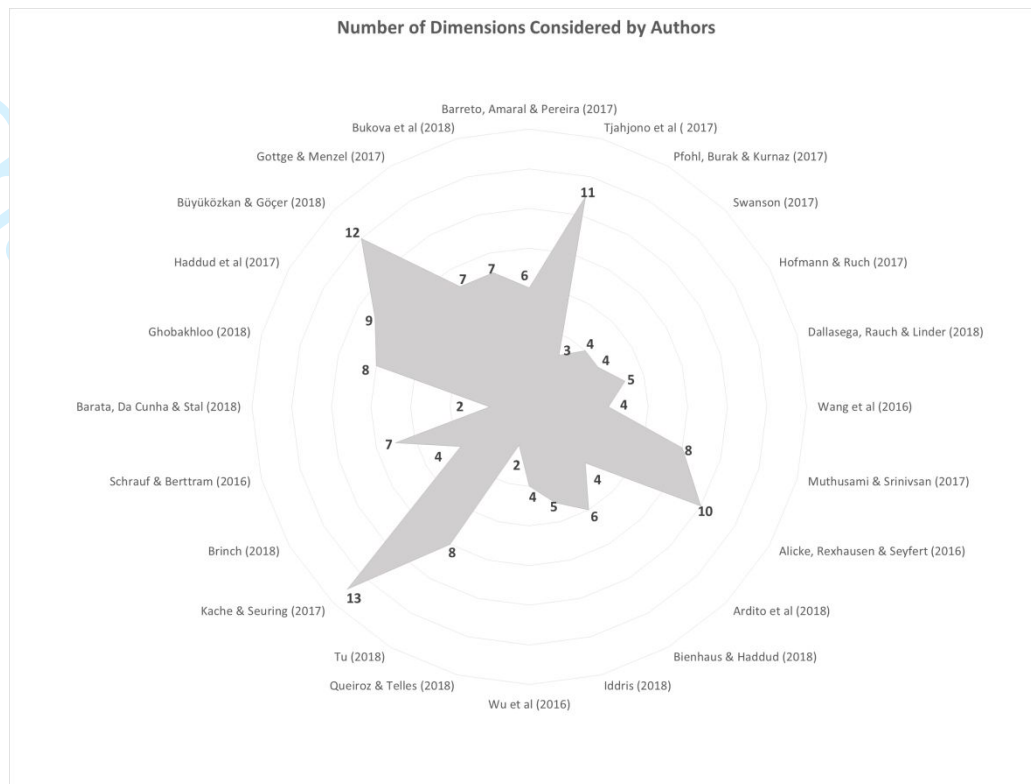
Number of Dimensions Considered by Authors

Barreto, Amaral & Pereira (2017)
Tjahjono et al ( 2017)
Pfohl, Burak & Kurnaz (2017)
Swanson (2017)
Hofmann & Ruch (2017)
Dallasega, Rauch & Linder (2018)
Wang et al (2016)
Muthusami & Srinivsan (2017)
Alicke, Rexhausen & Seyfert (2016)
Ardito et al (2018)
Bienhaus & Haddud (2018)
Iddris (2018)
Wu et al (2016)
Queiroz & Telles (2018)
Tu (2018)
Kache & Seuring (2017)
Brinch (2018)
Schrauf & Berttram (2016)
Barata, Da Cunha & Stal (2018)
Ghobakhloo (2018)
Haddud et al (2017)
Büyüközkan & Göçer (2018)
Gottge & Menzel (2017)
Bukova et al (2018)

11
3
4
4
5
4
8
10
4
6
5
4
2
8
13
4
7
2
8
9
12
7
7
6